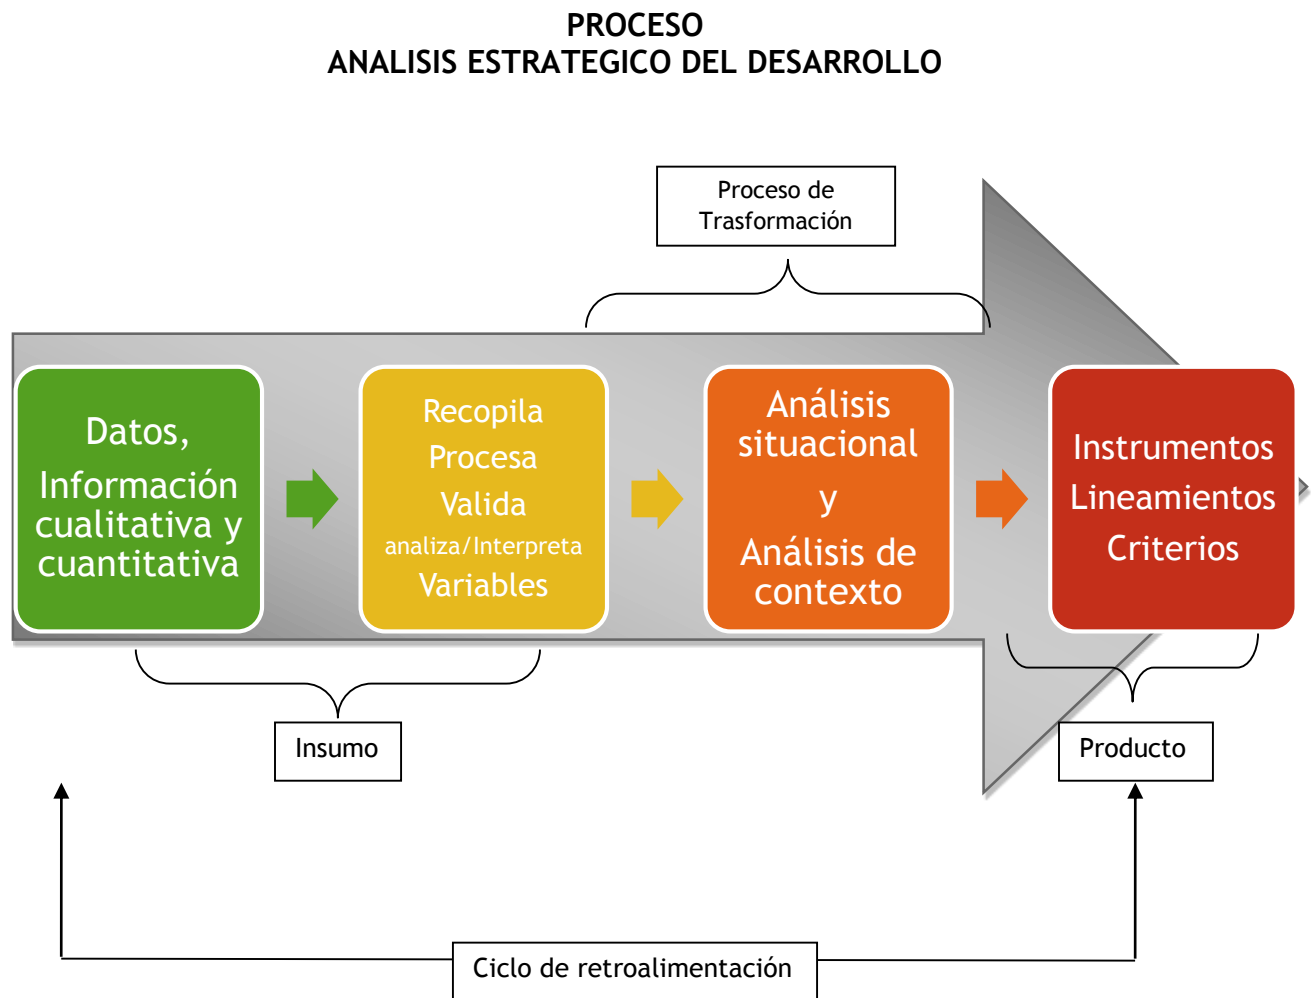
PROCESO
ANALISIS ESTRATEGICO DEL DESARROLLO

Proceso de Trasformación

Datos, Información cualitativa y cuantitativa

Recopila
Procesa
Valida
analiza/Interpreta
Variables

Análisis situacional
y
Análisis de contexto

Instrumentos
Lineamientos
Criterios

Insumo

Producto

Ciclo de retroalimentación